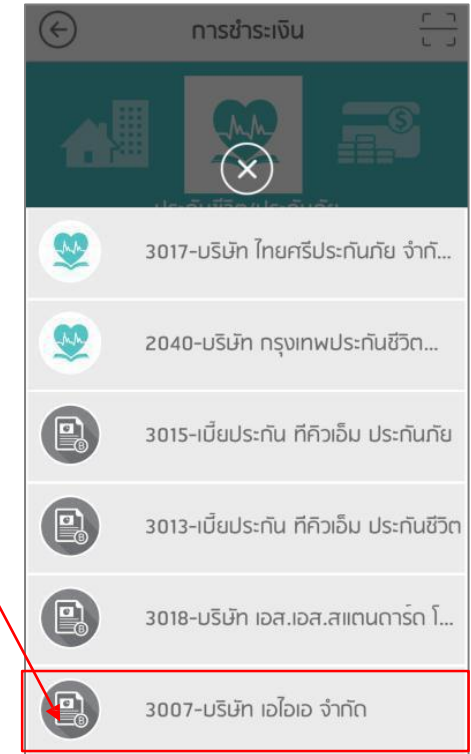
การชำระเงิน

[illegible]

3017-บริษัท ไทยศรีประกันภัย จำกั...

2040-บริษัท กรุงเทพประกันชีวิต...

3015-เบี้ยประกัน ทีคิวเอ็ม ประกันภัย

3013-เบี้ยประกัน ทีคิวเอ็ม ประกันชีวิต

3018-บริษัท เอส.เอส.สแตนดาร์ด โ...

3007-บริษัท เอไอเอ จำกัด